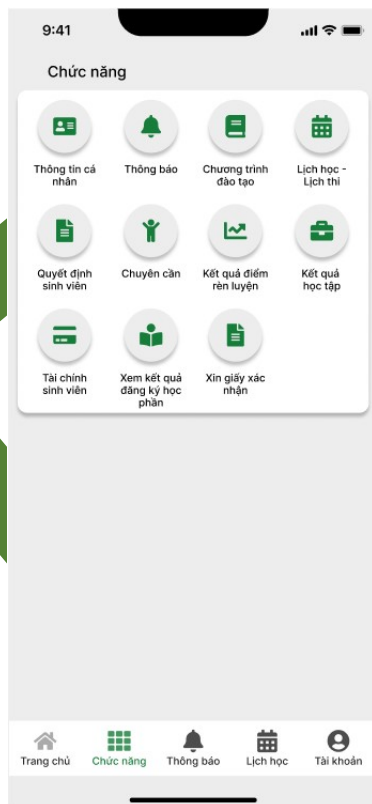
9:41

Chức năng

Thông tin cá nhân

Thông báo

Chương trình đào tạo

Lịch học - Lịch thi

Quyết định sinh viên

Chuyên cần

Kết quả điểm rèn luyện

Kết quả học tập

Tài chính sinh viên

Xem kết quả đăng ký học phần

Xin giấy xác nhận

Trang chủ

Chức năng

Thông báo

Lịch học

Tài khoản